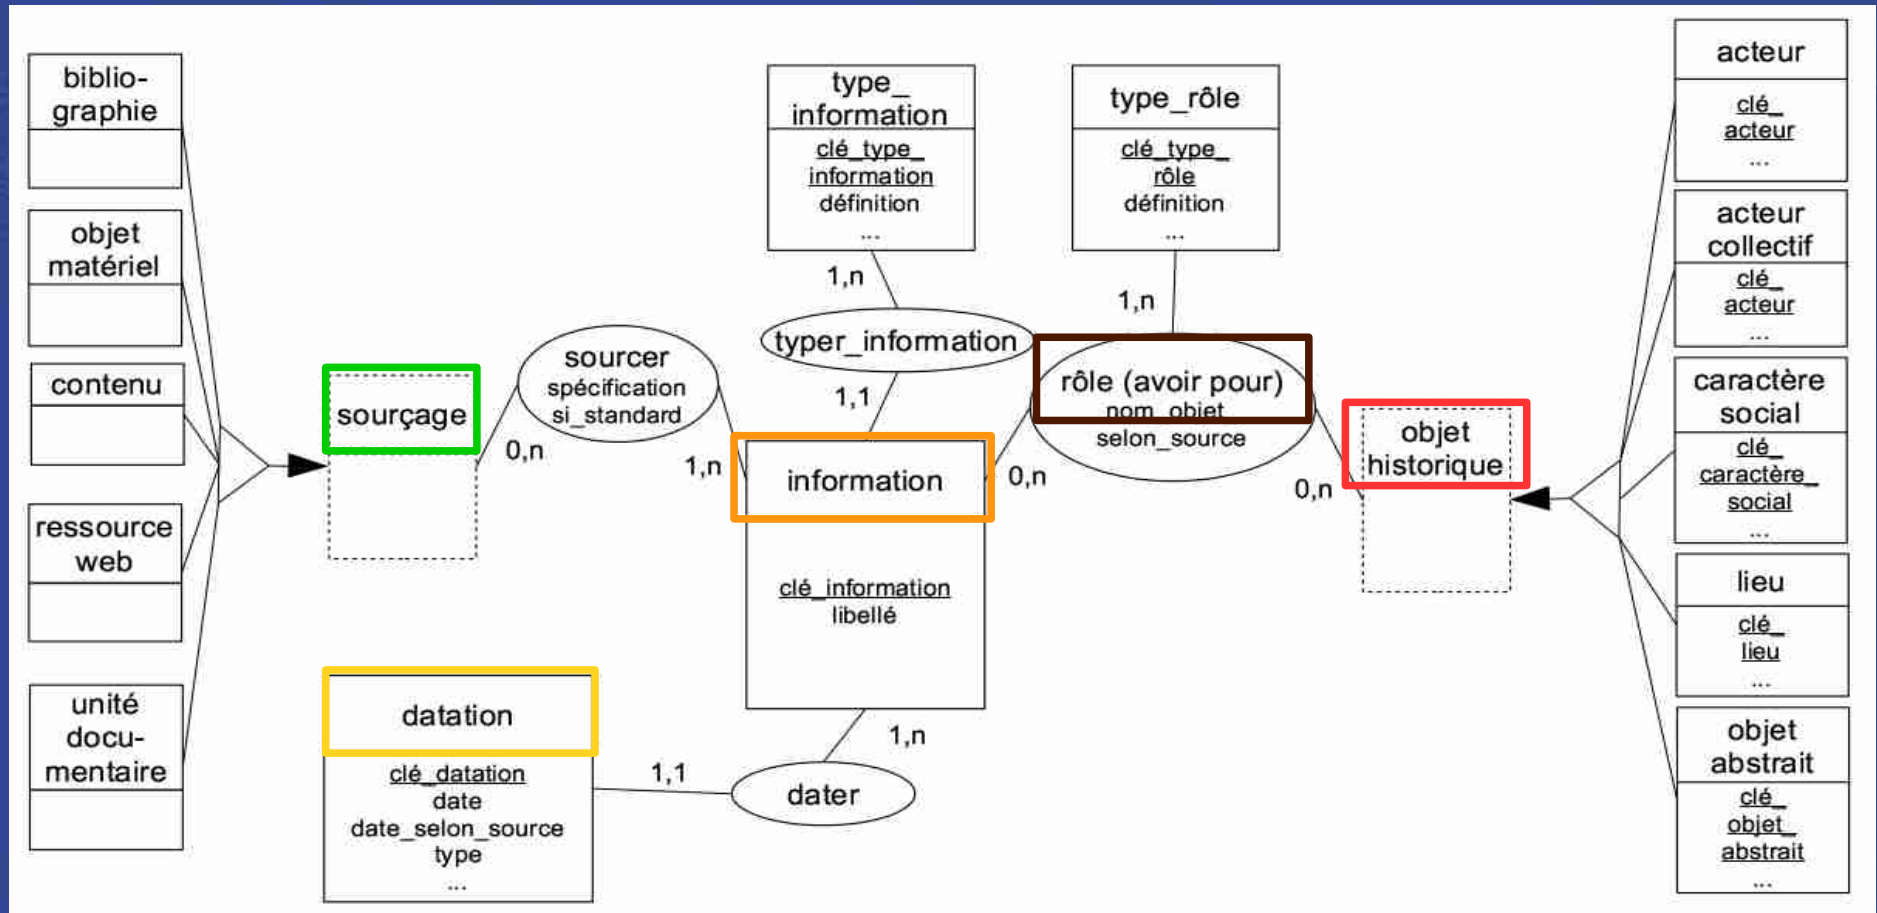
bibliographie

objet matériel

contenu

ressource web

unité documentaire

sourçage

sourcer
spécification
si_standard

0,n

1,n

type_information
clé_type_information
définition
...

1,n

typer_information

1,1

information
clé_information
libellé

type_rôle
clé_type_rôle
définition
...

1,n

rôle (avoir pour)
nom_objet
selon_source

0,n

0,n

objet historique

acteur
clé_acteur
...

acteur collectif
clé_acteur
...

caractère social
clé_caractère_social
...

lieu
clé_lieu
...

objet abstrait
clé_objet_abstrait
...

datation
clé_datation
date
date_selon_source
type
...

1,1

dater

1,n